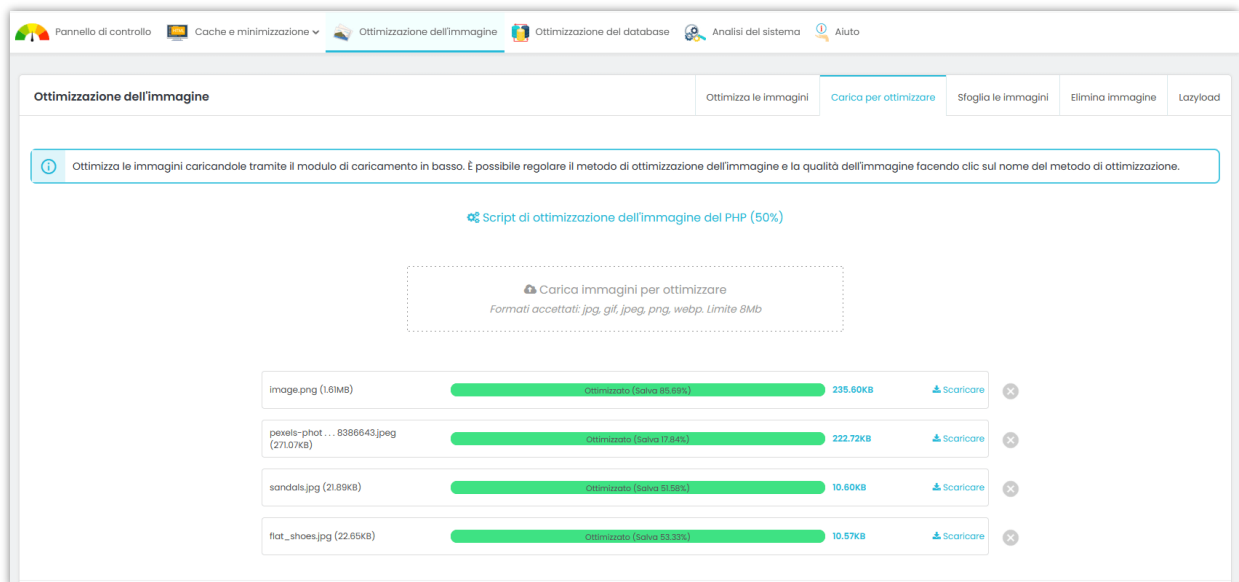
Pannello di controllo Cache e minimizzazione Ottimizzazione dell'immagine Ottimizzazione del database Analisi del sistema Aiuto

Ottimizzazione dell'immagine

Ottimizza le immagini Carica per ottimizzare Sfoglia le immagini Elimina immagine Lazyload

Ottimizza le immagini caricandole tramite il modulo di caricamento in basso. È possibile regolare il metodo di ottimizzazione dell'immagine e la qualità dell'immagine facendo clic sul nome del metodo di ottimizzazione.

Script di ottimizzazione dell'immagine del PHP (50%)

Carica immagini per ottimizzare

Formati accettati: jpg, gif, jpeg, png, webp. Limite 8Mb

image.png (1.61MB) Ottimizzato (Salva 85.69%) 235.60KB Scaricare

pexels-phot . . . 8386643.jpeg (271.07KB) Ottimizzato (Salva 17.84%) 222.72KB Scaricare

sandals.jpg (21.89KB) Ottimizzato (Salva 51.58%) 10.60KB Scaricare

flat_shoes.jpg (22.65KB) Ottimizzato (Salva 53.33%) 10.57KB Scaricare